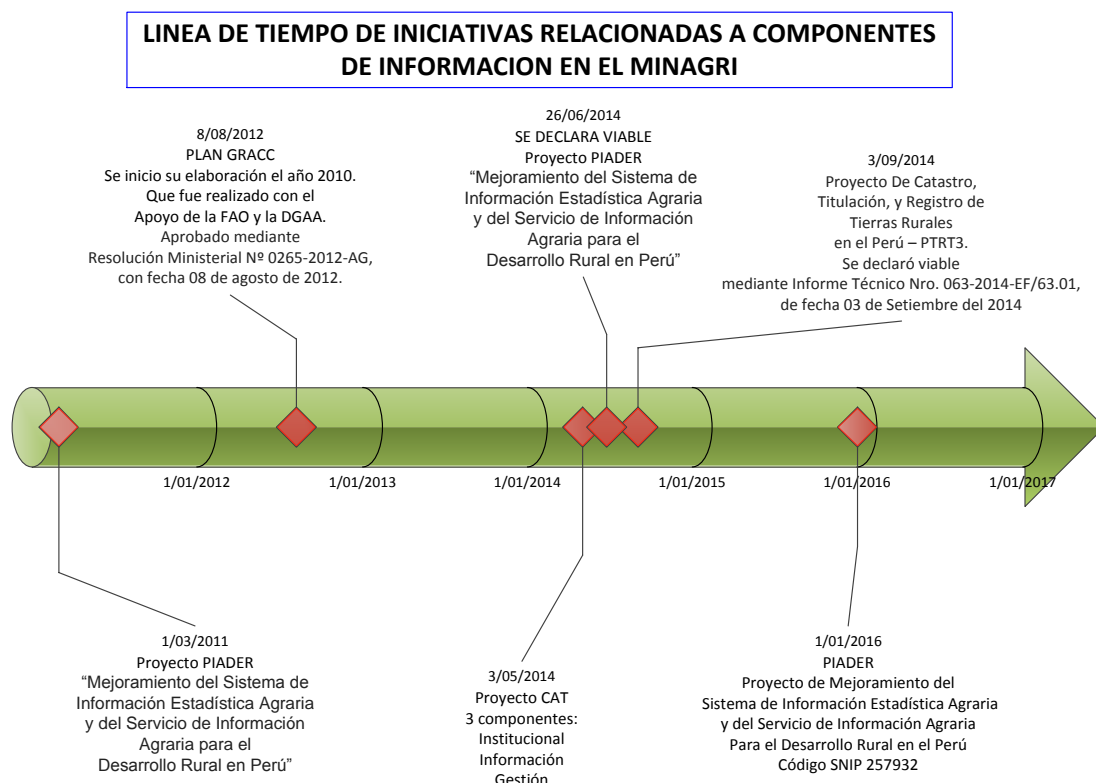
LINEA DE TIEMPO DE INICIATIVAS RELACIONADAS A COMPONENTES DE INFORMACION EN EL MINAGRI

8/08/2012
PLAN GRACC
Se inicio su elaboración el año 2010.
Que fue realizado con el
Apoyo de la FAO y la DGAA.
Aprobado mediante
Resolución Ministerial Nº 0265-2012-AG,
con fecha 08 de agosto de 2012.

26/06/2014
SE DECLARA VIABLE
Proyecto PIADER
"Mejoramiento del Sistema de Información Estadística Agraria y del Servicio de Información Agraria para el Desarrollo Rural en Perú"

3/09/2014
Proyecto De Catastro, Titulación, y Registro de Tierras Rurales en el Perú – PTRT3.
Se declaró viable mediante Informe Técnico Nro. 063-2014-EF/63.01, de fecha 03 de Setiembre del 2014

1/01/2012
1/01/2013
1/01/2014
1/01/2015
1/01/2016
1/01/2017

1/03/2011
Proyecto PIADER
"Mejoramiento del Sistema de Información Estadística Agraria y del Servicio de Información Agraria para el Desarrollo Rural en Perú"

3/05/2014
Proyecto CAT
3 componentes:
Institucional
Información
Gestión

1/01/2016
PIADER
Proyecto de Mejoramiento del Sistema de Información Estadística Agraria y del Servicio de Información Agraria Para el Desarrollo Rural en el Perú
Código SNIP 257932